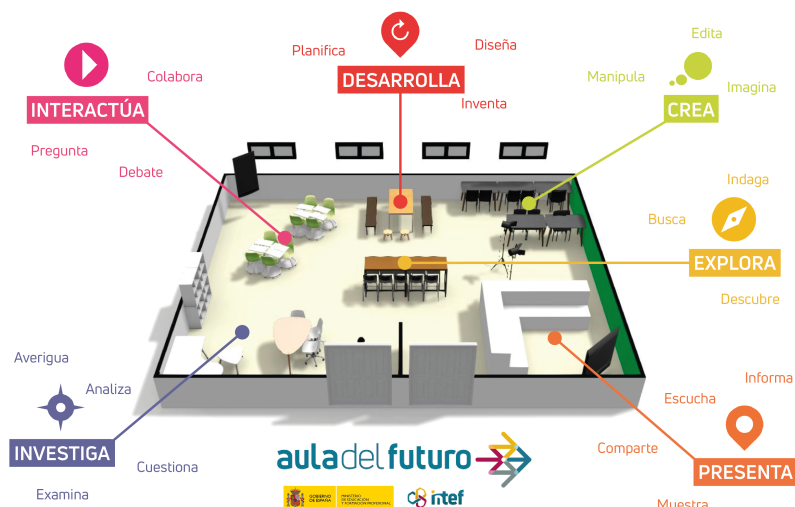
Planifica
Diseña
DESARROLLA
Inventa

Colabora
INTERACTÚA
Pregunta
Debate

Edita
Manipula
Imagina
CREA

Indaga
Busca
EXPLORA
Descubre

Averigua
Analiza
INVESTIGA
Cuestiona
Examina

Informa
Escucha
Comparte
PRESENTA
Muestra

auladelfuturo

GOBIERNO DE ESPAÑA
MINISTERIO DE EDUCACIÓN Y FORMACIÓN PROFESIONAL

intef